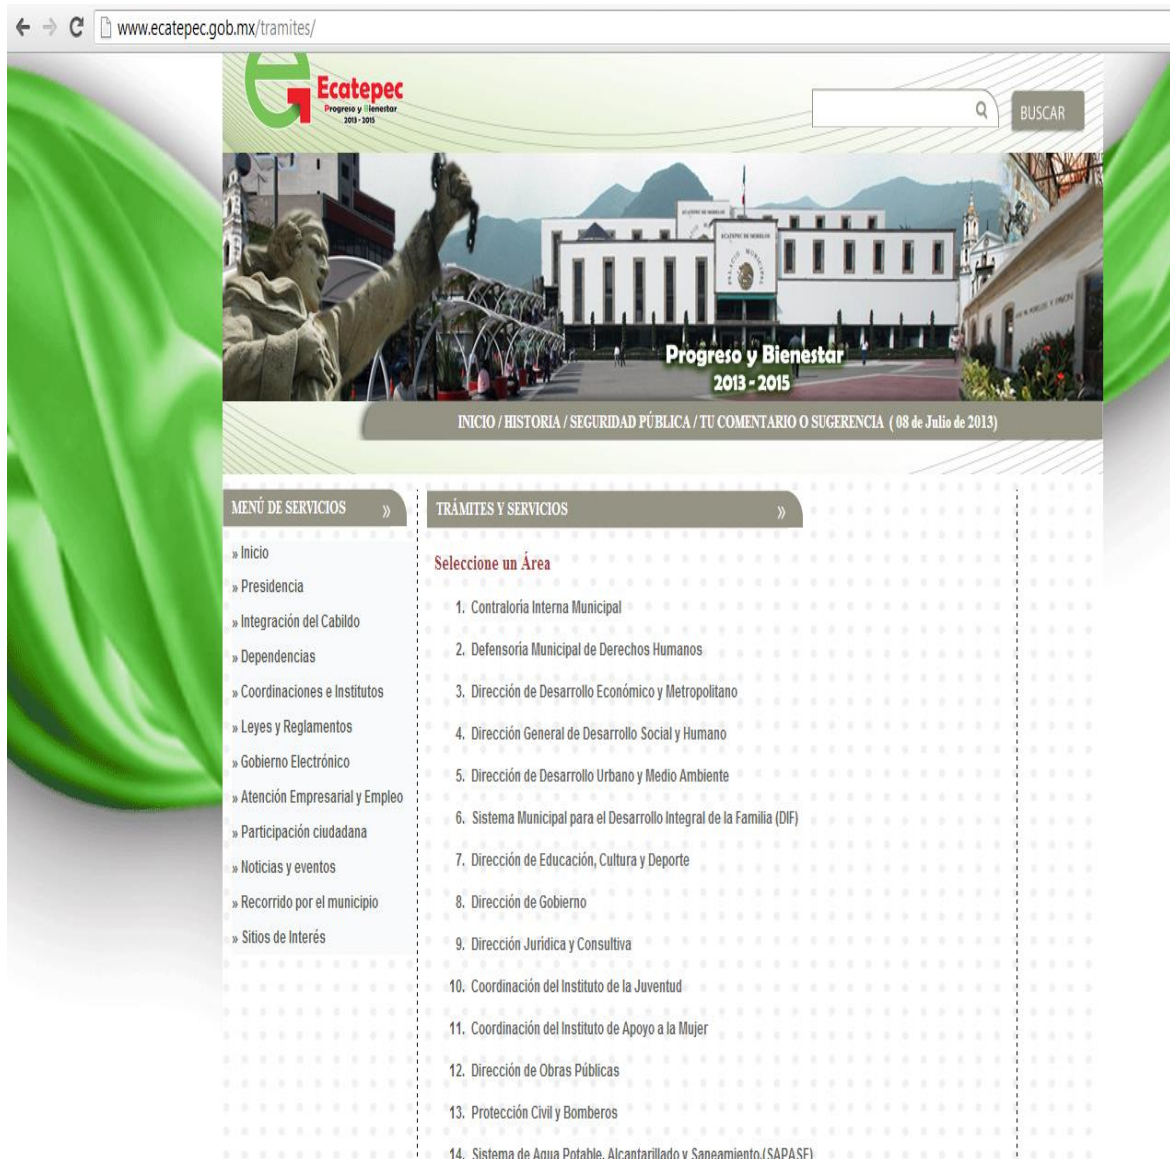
www.ecatepec.gob.mx/tramites/

Ecatepec
Progreso y Bienestar
2013 - 2015

BUSCAR

Progreso y Bienestar
2013 - 2015

INICIO / HISTORIA / SEGURIDAD PÚBLICA / TU COMENTARIO O SUGERENCIA ( 08 de Julio de 2013)

MENÚ DE SERVICIOS »

» Inicio
» Presidencia
» Integración del Cabildo
» Dependencias
» Coordinaciones e Institutos
» Leyes y Reglamentos
» Gobierno Electrónico
» Atención Empresarial y Empleo
» Participación ciudadana
» Noticias y eventos
» Recorrido por el municipio
» Sitios de Interés

TRÁMITES Y SERVICIOS »

Seleccione un Área

1. Contraloría Interna Municipal
2. Defensoría Municipal de Derechos Humanos
3. Dirección de Desarrollo Económico y Metropolitano
4. Dirección General de Desarrollo Social y Humano
5. Dirección de Desarrollo Urbano y Medio Ambiente
6. Sistema Municipal para el Desarrollo Integral de la Familia (DIF)
7. Dirección de Educación, Cultura y Deporte
8. Dirección de Gobierno
9. Dirección Jurídica y Consultiva
10. Coordinación del Instituto de la Juventud
11. Coordinación del Instituto de Apoyo a la Mujer
12. Dirección de Obras Públicas
13. Protección Civil y Bomberos
14. Sistema de Agua Potable, Alcantarillado y Saneamiento (SAPASE)